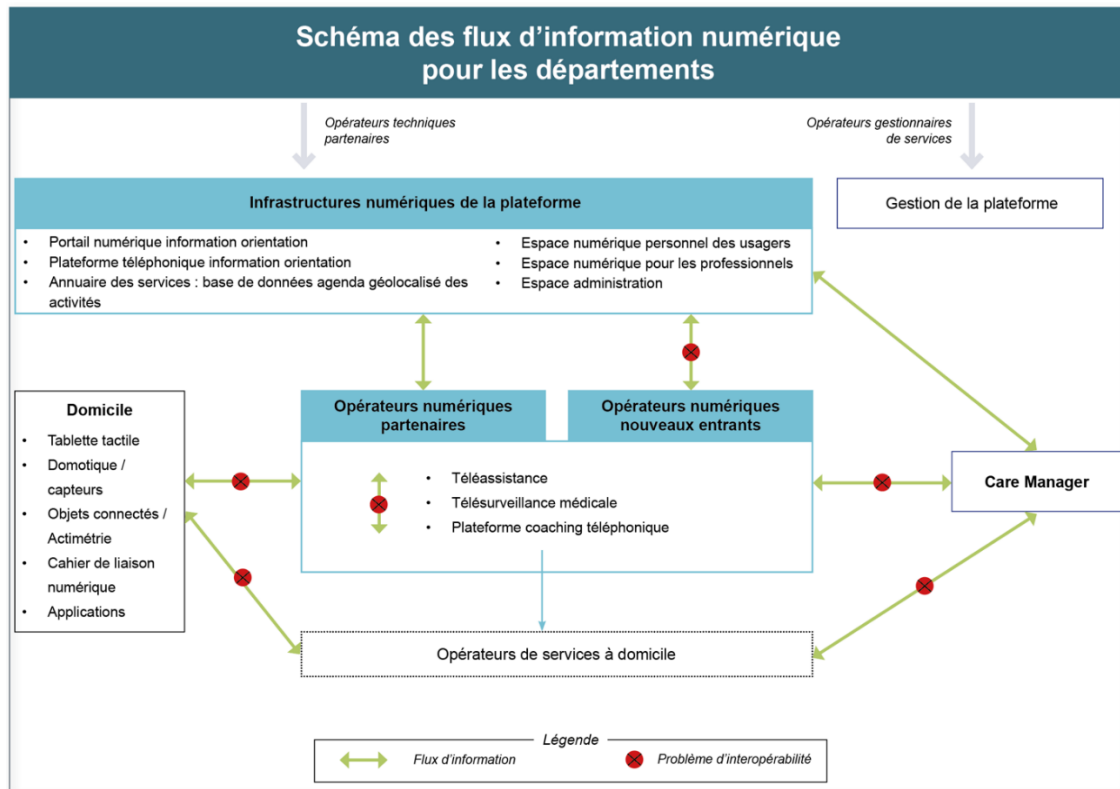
Schéma des flux d'information numérique pour les départements

Opérateurs techniques partenaires

Opérateurs gestionnaires de services

Infrastructures numériques de la plateforme

- Portail numérique information orientation
- Plateforme téléphonique information orientation
- Annuaire des services : base de données agenda géolocalisé des activités

- Espace numérique personnel des usagers
- Espace numérique pour les professionnels
- Espace administration

Gestion de la plateforme

Domicile

- Tablette tactile
- Domotique / capteurs
- Objets connectés / Actimétrie
- Cahier de liaison numérique
- Applications

Opérateurs numériques partenaires

Opérateurs numériques nouveaux entrants

- Téléassistance
- Télésurveillance médicale
- Plateforme coaching téléphonique

Care Manager

Opérateurs de services à domicile

Légende

Flux d'information

Problème d'interopérabilité